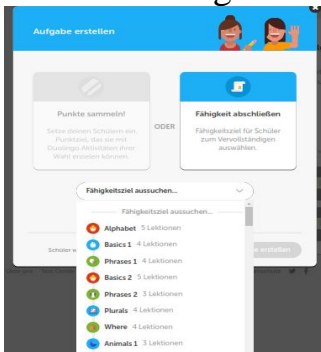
Aufgabe erstellen

Punkte sammeln!

Setze deinen Schülern ein Punkteziel, das sie mit Duolingo-Aktivitäten ihrer Wahl erreichen können.

ODER

Fähigkeit abschließen

Fähigkeitsziel für Schüler zum Vervollständigen auswählen.

Fähigkeitsziel aussuchen...

Fähigkeitsziel aussuchen...

Alphabet 5 Lektionen

Basics 1 4 Lektionen

Phrases 1 4 Lektionen

Basics 2 5 Lektionen

Phrases 2 3 Lektionen

Plurals 4 Lektionen

Where 4 Lektionen

Animals 1 3 Lektionen

Schüler w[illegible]

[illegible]e erstellen